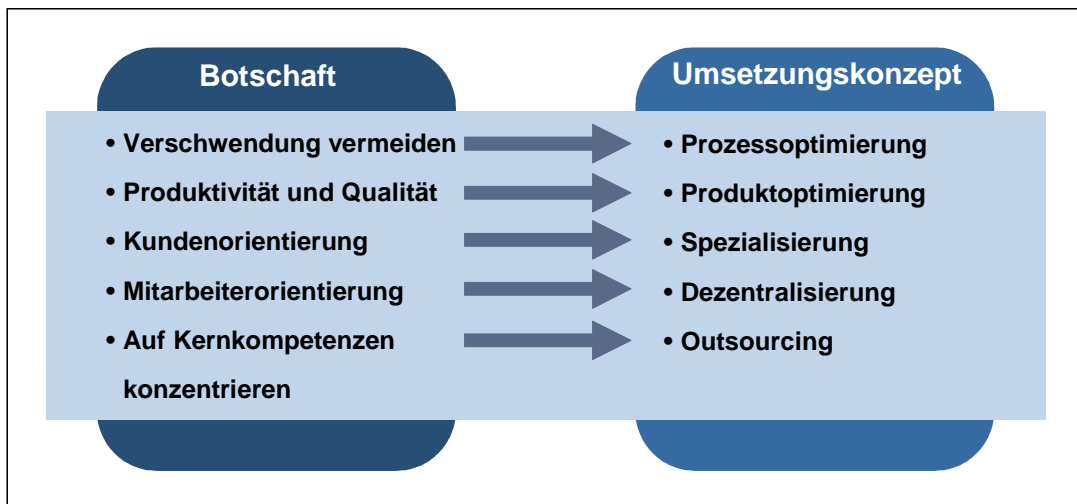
Botschaft

Umsetzungskonzept

• Verschwendung vermeiden
• Produktivität und Qualität
• Kundenorientierung
• Mitarbeiterorientierung
• Auf Kernkompetenzen konzentrieren

• Prozessoptimierung
• Produktoptimierung
• Spezialisierung
• Dezentralisierung
• Outsourcing